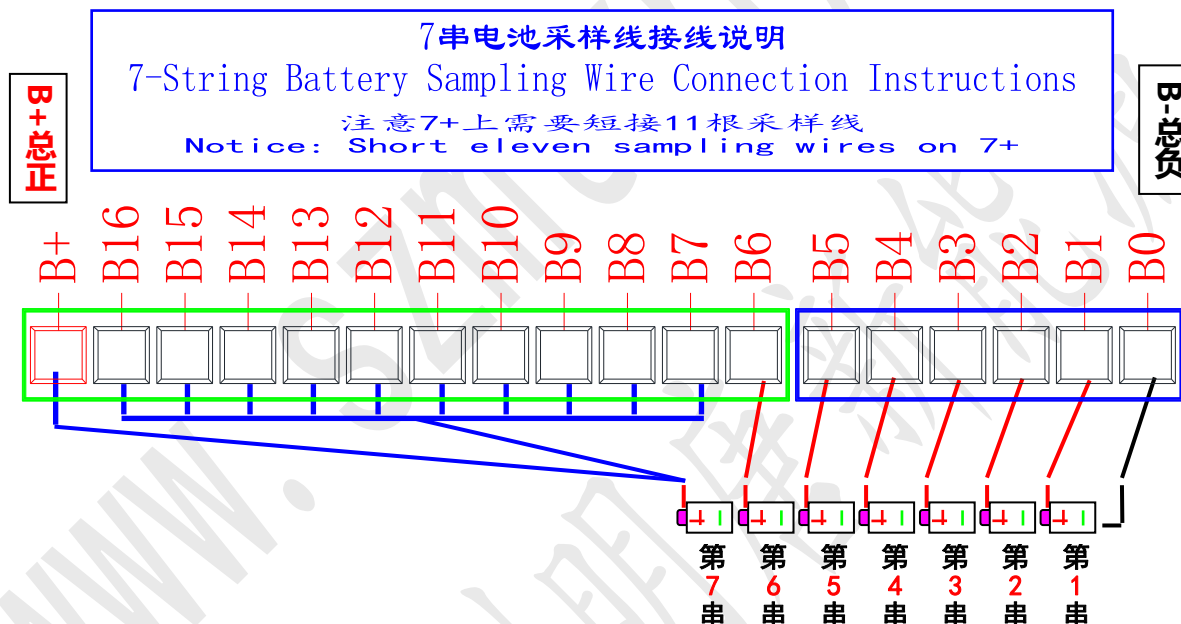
7串电池采样线接线说明
7-String Battery Sampling Wire Connection Instructions
注意7+上需要短接11根采样线
Notice: Short eleven sampling wires on 7+

B+总正

B-总负

B+ B16 B15 B14 B13 B12 B11 B10 B9 B8 B7 B6 B5 B4 B3 B2 B1 B0

第7串 第6串 第5串 第4串 第3串 第2串 第1串